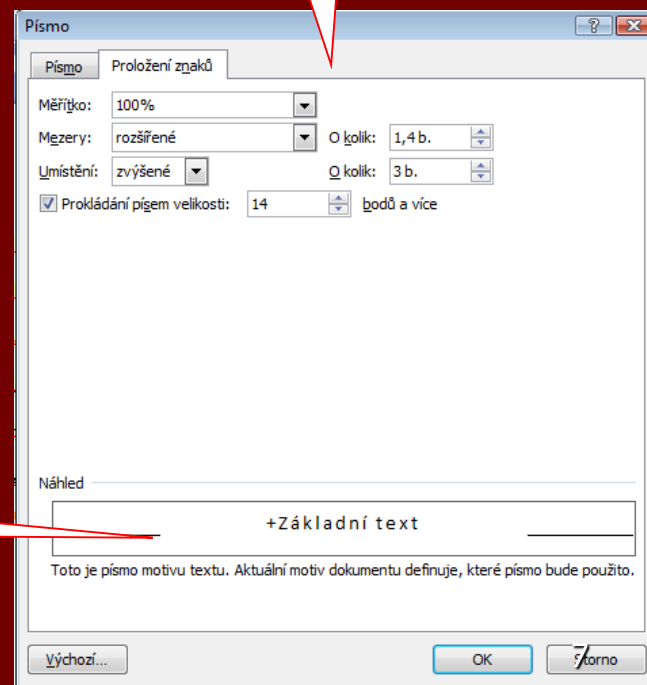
Písmo

Písmo | Proložení znaků

Měřítko: 100%

Mezery: rozšířené
O kolik: 1,4 b.

Umístění: zvýšené
O kolik: 3 b.

Prokládání písem velikosti: 14 bodů a více

Náhled

+Základní text

Toto je písmo motivu textu. Aktuální motiv dokumentu definuje, které písmo bude použito.

Výchozí...

OK

Storno